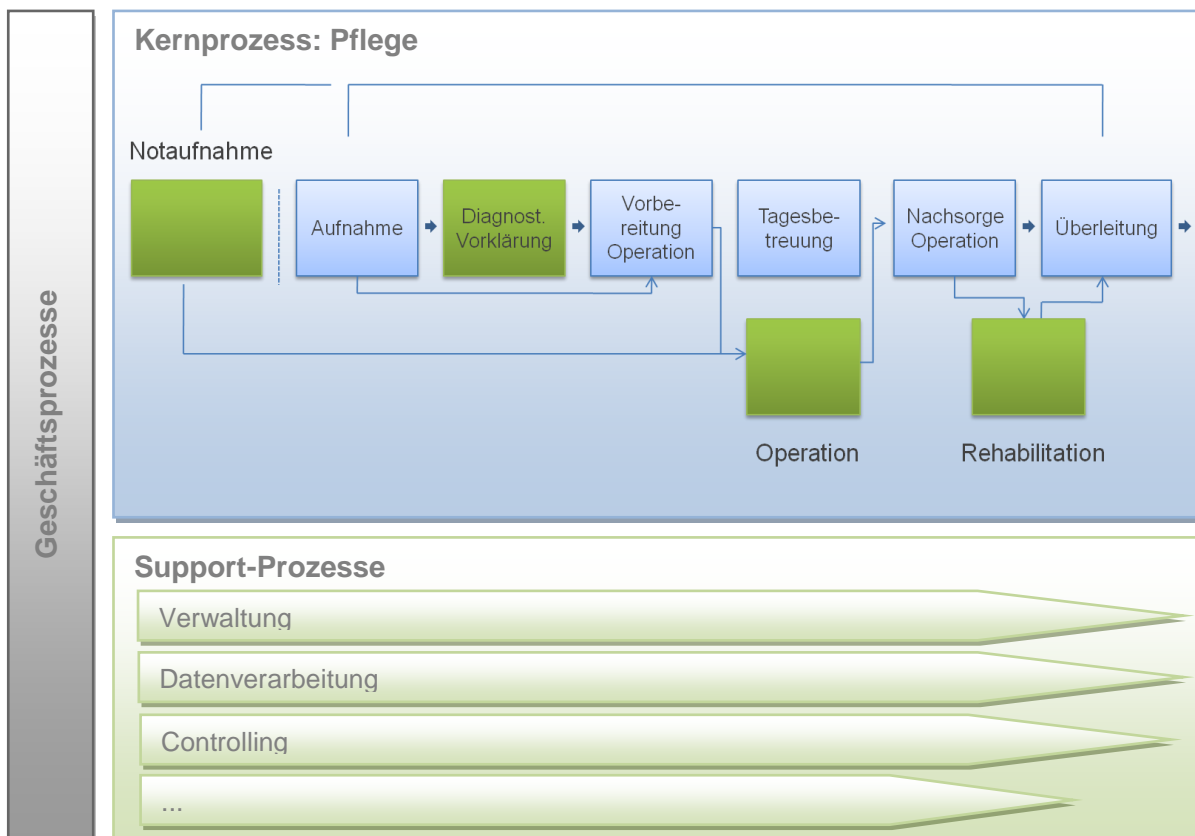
Geschäftsprozesse

Kernprozess: Pflege

Notaufnahme

Aufnahme

Diagnost. Vorklärung

Vorbereitung Operation

Tagesbetreuung

Nachsorge Operation

Überleitung

Operation

Rehabilitation

Support-Prozesse

Verwaltung

Datenverarbeitung

Controlling

...